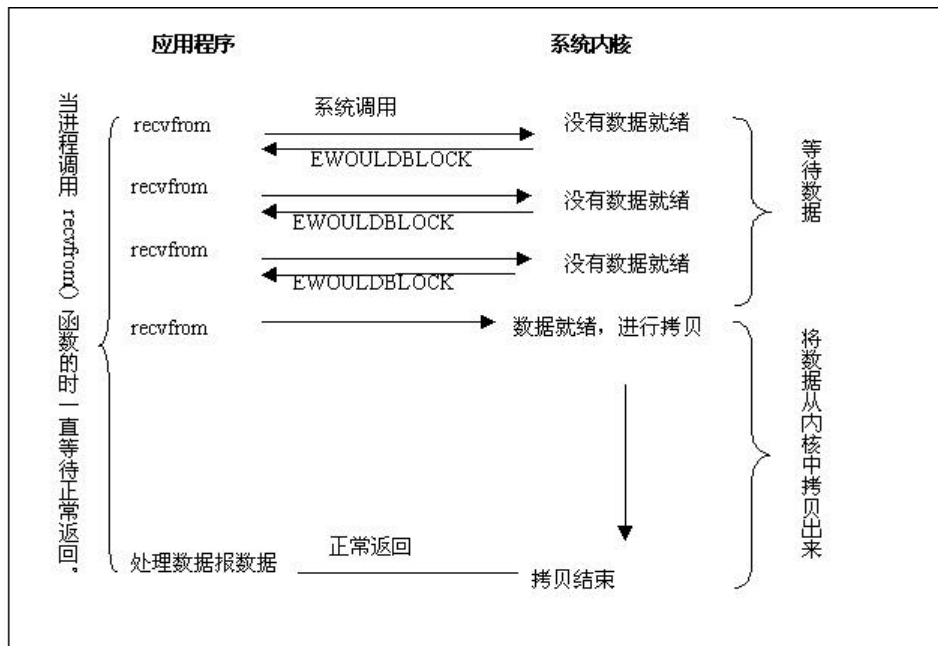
应用程序

系统内核

当进程调用 recvfrom() 函数的时一直等待正常返回。

recvfrom

系统调用

没有数据就绪

EWOULDBLOCK

recvfrom

没有数据就绪

EWOULDBLOCK

recvfrom

没有数据就绪

EWOULDBLOCK

等待数据

recvfrom

数据就绪，进行拷贝

将数据从内核中拷贝出来

处理数据报数据

正常返回

拷贝结束